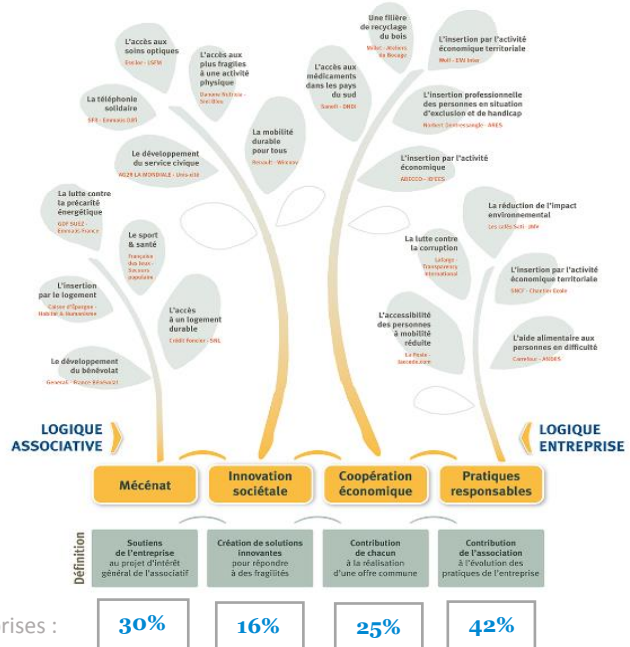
L'accès aux soins optiques
Essilor - 1SFM

L'accès aux plus fragiles à une activité physique
Danone Nutricia - Siel Bleu

La téléphonie solidaire
SFR - Emmaüs (SF)

La mobilité durable pour tous
Renault - Wimoov

Le développement du service civique
AG2R LA MONDIALE - Unis-cité

La lutte contre la précarité énergétique
GDF SUEZ - Emmaüs France

Le sport & santé
Française des Jeux - Secours populaire

L'insertion par le logement
Caisse d'Épargne - Habitat & Humanisme

L'accès à un logement durable
Crédit Foncier - SNL

Le développement du bénévolat
Generali - France Bénévolat

Une filière de recyclage du bois
Veolia - Ateliers du Bocage

L'accès aux médicaments dans les pays du sud
Sanofi - DNDI

L'insertion par l'activité économique territoriale
Medi - ESN Intar

L'insertion professionnelle des personnes en situation d'exclusion et de handicap
Norbert Dentressangle - ARES

L'insertion par l'activité économique
ADECCO - ID'EES

La réduction de l'impact environnemental
Les cafés Sati - Jale

La lutte contre la corruption
Lafarge - Transparency International

L'insertion par l'activité économique territoriale
SNCF - Chantier Ecole

L'accessibilité des personnes à mobilité réduite
La Poste - Jaccede.com

L'aide alimentaire aux personnes en difficulté
Carrefour - ANDES

LOGIQUE ASSOCIATIVE

LOGIQUE ENTREPRISE

Mécénat

Innovation sociétale

Coopération économique

Pratiques responsables

Définition

Soutiens de l'entreprise au projet d'intérêt général de l'associatif

Création de solutions innovantes pour répondre à des fragilités

Contribution de chacun à la réalisation d'une offre commune

Contribution de l'association à l'évolution des pratiques de l'entreprise

rises :

30%

16%

25%

42%